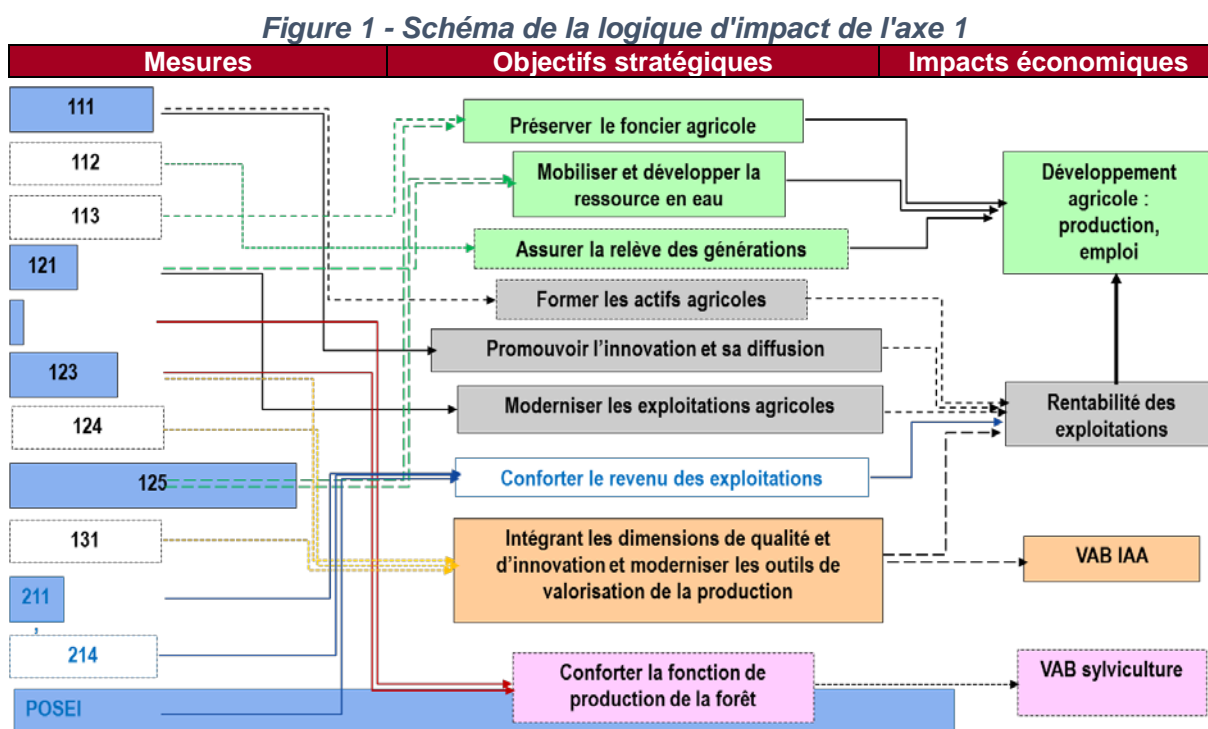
Figure 1 - Schéma de la logique d'impact de l'axe 1

Mesures

Objectifs stratégiques

Impacts économiques

111

112

113

121

123

124

125

131

211

214

POSEI

Préserver le foncier agricole

Mobiliser et développer la ressource en eau

Assurer la relève des générations

Former les actifs agricoles

Promouvoir l'innovation et sa diffusion

Moderniser les exploitations agricoles

Conforter le revenu des exploitations

Intégrant les dimensions de qualité et d'innovation et moderniser les outils de valorisation de la production

Conforter la fonction de production de la forêt

Développement agricole : production, emploi

Rentabilité des exploitations

VAB IAA

VAB sylviculture